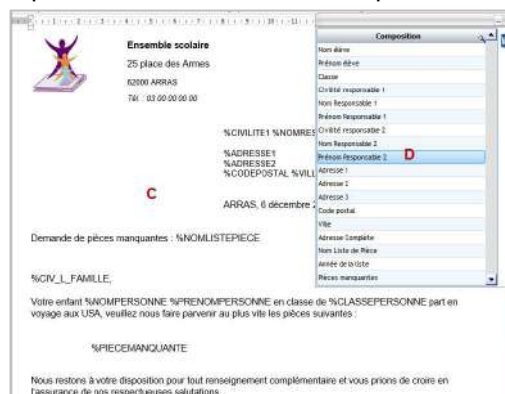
Ensemble scolaire
25 place des Armes
62000 ARRAS
Tél. : 03 00 00 00 00

%CIVILITE1 %NOMRES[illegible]

%ADRESSE1
%ADRESSE2
%CODEPOSTAL %VILL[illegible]

C

ARRAS, 6 décembre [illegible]

Demande de pièces manquantes : %NOMLISTEPIECE

%CIV_L_FAMILLE,

Votre enfant %NOMPERSONNE %PRENOMPERSONNE en classe de %CLASSEPERSONNE part en voyage aux USA, veuillez nous faire parvenir au plus vite les pièces suivantes :

%PIECEMANQUANTE

Nous restons à votre disposition pour tout renseignement complémentaire et vous prions de croire en l'assurance de nos respectueuses salutations.

Composition
Nom élève
Prénom élève
Classe
Civilité responsable 1
Nom Responsable 1
Prénom Responsable 1
Civilité responsable 2
Nom Responsable 2
Prénom Responsable 2
D
Adresse 1
Adresse 2
Adresse 3
Code postal
Ville
Adresse Complète
Nom Liste de Pièce
Année de la liste
Pièces manquantes